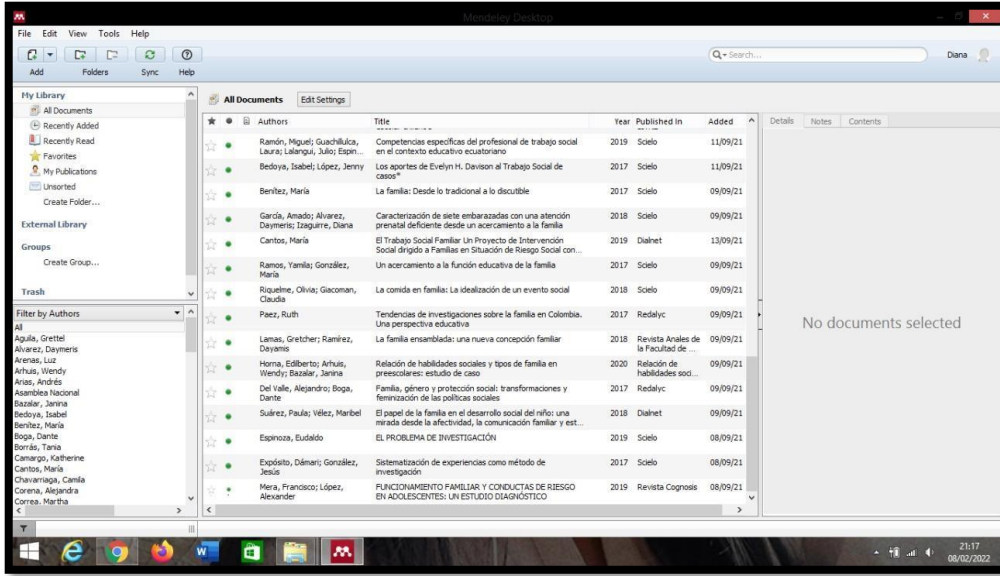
Mendeley Desktop

File Edit View Tools Help

Add Folders Sync Help

Search...

Diana

My Library
All Documents
Recently Added
Recently Read
Favorites
My Publications
Unsorted
Create Folder...

External Library

Groups
Create Group...

Trash

Filter by Authors
All
Aguila, Grettel
Alvarez, Daymeris
Arenas, Luz
Arhuis, Wendy
Arias, Andrés
Asamblea Nacional
Bazalar, Janina
Bedoya, Isabel
Benítez, María
Boga, Dante
Borrás, Tania
Camargo, Katherine
Cantos, María
Chavarriaga, Camila
Corena, Alejandra
Correa, Martha

All Documents Edit Settings

| Authors | Title | Year | Published In | Added |
|---|---|---|---|---|
| Ramón, Miguel; Guachilluca, Laura; Lalangui, Julio; Espin... | Competencias específicas del profesional de trabajo social en el contexto educativo ecuatoriano | 2019 | Scielo | 11/09/21 |
| Bedoya, Isabel; López, Jenny | Los aportes de Evelyn H. Davison al Trabajo Social de casos* | 2017 | Scielo | 11/09/21 |
| Benítez, María | La familia: Desde lo tradicional a lo discutible | 2017 | Scielo | 09/09/21 |
| García, Amado; Alvarez, Daymeris; Izaguirre, Diana | Caracterización de siete embarazadas con una atención prenatal deficiente desde un acercamiento a la familia | 2018 | Scielo | 09/09/21 |
| Cantos, María | El Trabajo Social Familiar Un Proyecto de Intervención Social dirigido a Familias en Situación de Riesgo Social con... | 2019 | Dialnet | 13/09/21 |
| Ramos, Yamila; González, María | Un acercamiento a la función educativa de la familia | 2017 | Scielo | 09/09/21 |
| Riquelme, Olivia; Giacoman, Claudia | La comida en familia: La idealización de un evento social | 2018 | Scielo | 09/09/21 |
| Paez, Ruth | Tendencias de investigaciones sobre la familia en Colombia. Una perspectiva educativa | 2017 | Redalyc | 09/09/21 |
| Lamas, Gretcher; Ramírez, Dayamis | La familia ensamblada: una nueva concepción familiar | 2018 | Revista Anales de la Facultad de ... | 09/09/21 |
| Horna, Edilberto; Arhuis, Wendy; Bazalar, Janina | Relación de habilidades sociales y tipos de familia en preescolares: estudio de caso | 2020 | Relación de habilidades soci... | 09/09/21 |
| Del Valle, Alejandro; Boga, Dante | Familia, género y protección social: transformaciones y feminización de las políticas sociales | 2017 | Redalyc | 09/09/21 |
| Suárez, Paula; Vélez, Maribel | El papel de la familia en el desarrollo social del niño: una mirada desde la afectividad, la comunicación familiar y est... | 2018 | Dialnet | 09/09/21 |
| Espinoza, Eudaldo | EL PROBLEMA DE INVESTIGACIÓN | 2019 | Scielo | 08/09/21 |
| Expósito, Dámari; González, Jesús | Sistematización de experiencias como método de investigación | 2017 | Scielo | 08/09/21 |
| Mera, Francisco; López, Alexander | FUNCIONAMIENTO FAMILIAR Y CONDUCTAS DE RIESGO EN ADOLESCENTES: UN ESTUDIO DIAGNÓSTICO | 2019 | Revista Cognosis | 08/09/21 |

Details Notes Contents

No documents selected

21:17
08/02/2022